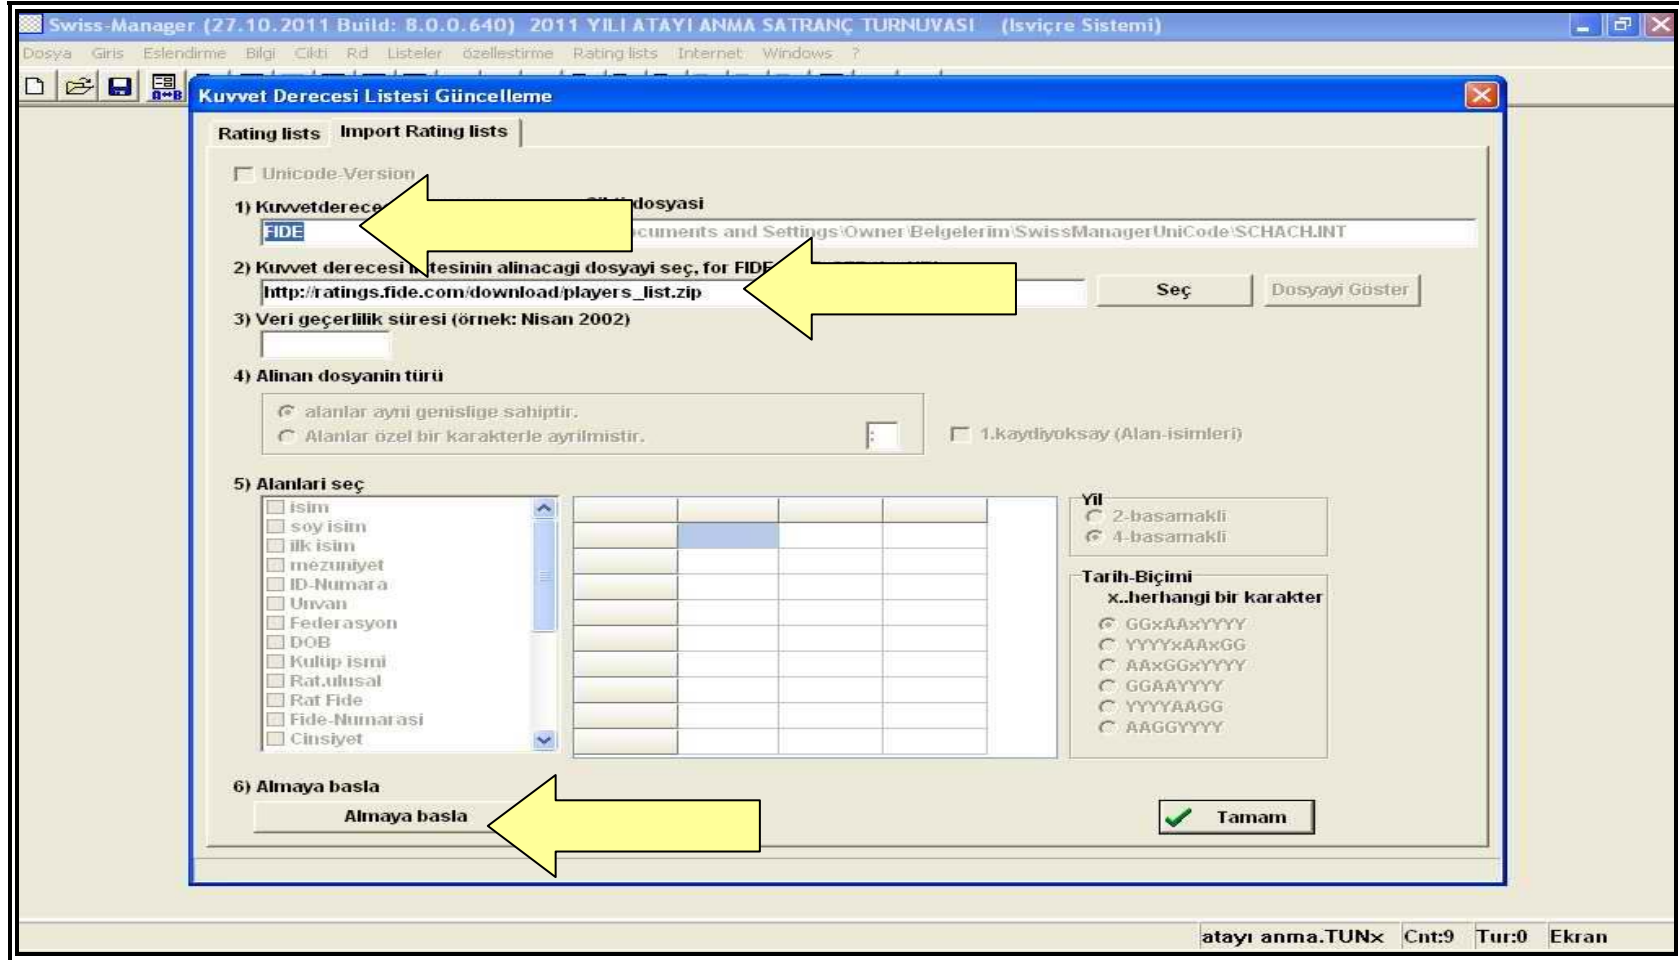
Swiss-Manager (27.10.2011 Build: 8.0.0.640) 2011 YILI ATAYI ANMA SATRANÇ TURNUVASI (Isviçre Sistemi)

Dosya Giris Eslendirme Bilgi Cikti Rd Listeler özellestirme Rating lists Internet Windows ?

Kuvvet Derecesi Listesi Güncelleme

Rating lists | Import Rating lists

Unicode-Version

1) Kuvvetderece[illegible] dosyasi

FIDE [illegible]cuments and Settings\Owner\Belgelerim\SwissManagerUniCode\SCHACH.INT

2) Kuvvet derecesi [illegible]tesinin alinacagi dosyayi seç, for FIDE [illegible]

http://ratings.fide.com/download/players_list.zip

Seç | Dosyayi Göster

3) Veri geçerlilik süresi (örnek: Nisan 2002)

4) Alinan dosyanin türü

alanlar ayni genislige sahiptir.
Alanlar özel bir karakterle ayrilmistir.

1.kaydiyoksay (Alan-isimleri)

5) Alanlari seç

isim
soy isim
ilk isim
mezuniyet
ID-Numara
Unvan
Federasyon
DOB
Kulüp ismi
Rat.ulusal
Rat Fide
Fide-Numarasi
Cinsiyet

Yil
2-basamakli
4-basamakli

Tarih-Biçimi
x..herhangi bir karakter
GGxAAxYYYY
YYYYxAAxGG
AAxGGxYYYY
GGAAYYYY
YYYYAAGG
AAGGYYYY

6) Almaya basla

Almaya basla

Tamam

atayı anma.TUNx Cnt:9 Tur:0 Ekran